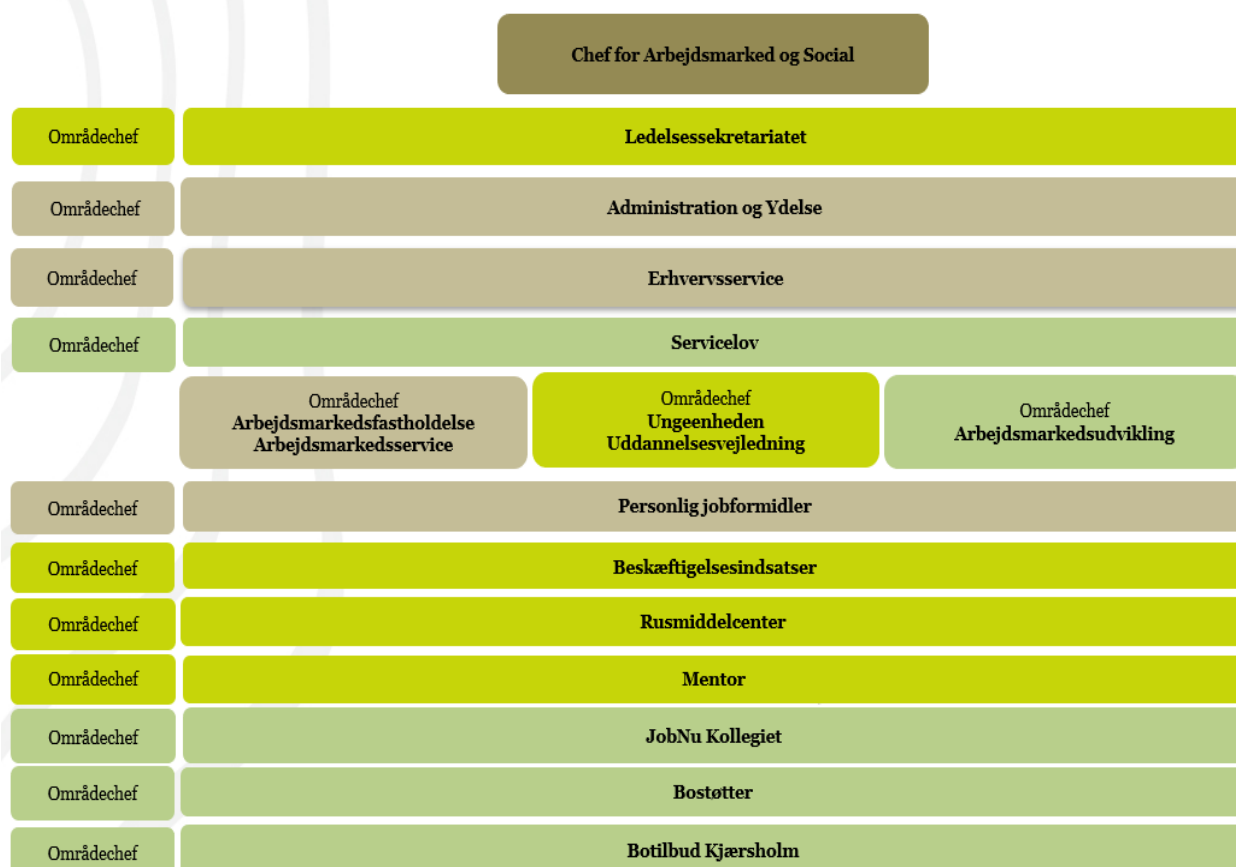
Chef for Arbejdsmarked og Social

Områdechef

Ledelsessekretariatet

Områdechef

Administration og Ydelse

Områdechef

Erhvervsservice

Områdechef

Servicelov

Områdechef
Arbejdsmarkedsfastholdelse
Arbejdsmarkedsservice

Områdechef
Ungeenheden
Uddannelsesvejledning

Områdechef
Arbejdsmarkedsudvikling

Områdechef

Personlig jobformidler

Områdechef

Beskæftigelsesindsatser

Områdechef

Rusmiddelcenter

Områdechef

Mentor

Områdechef

JobNu Kollegiet

Områdechef

Bostøtter

Områdechef

Botilbud Kjærsholm